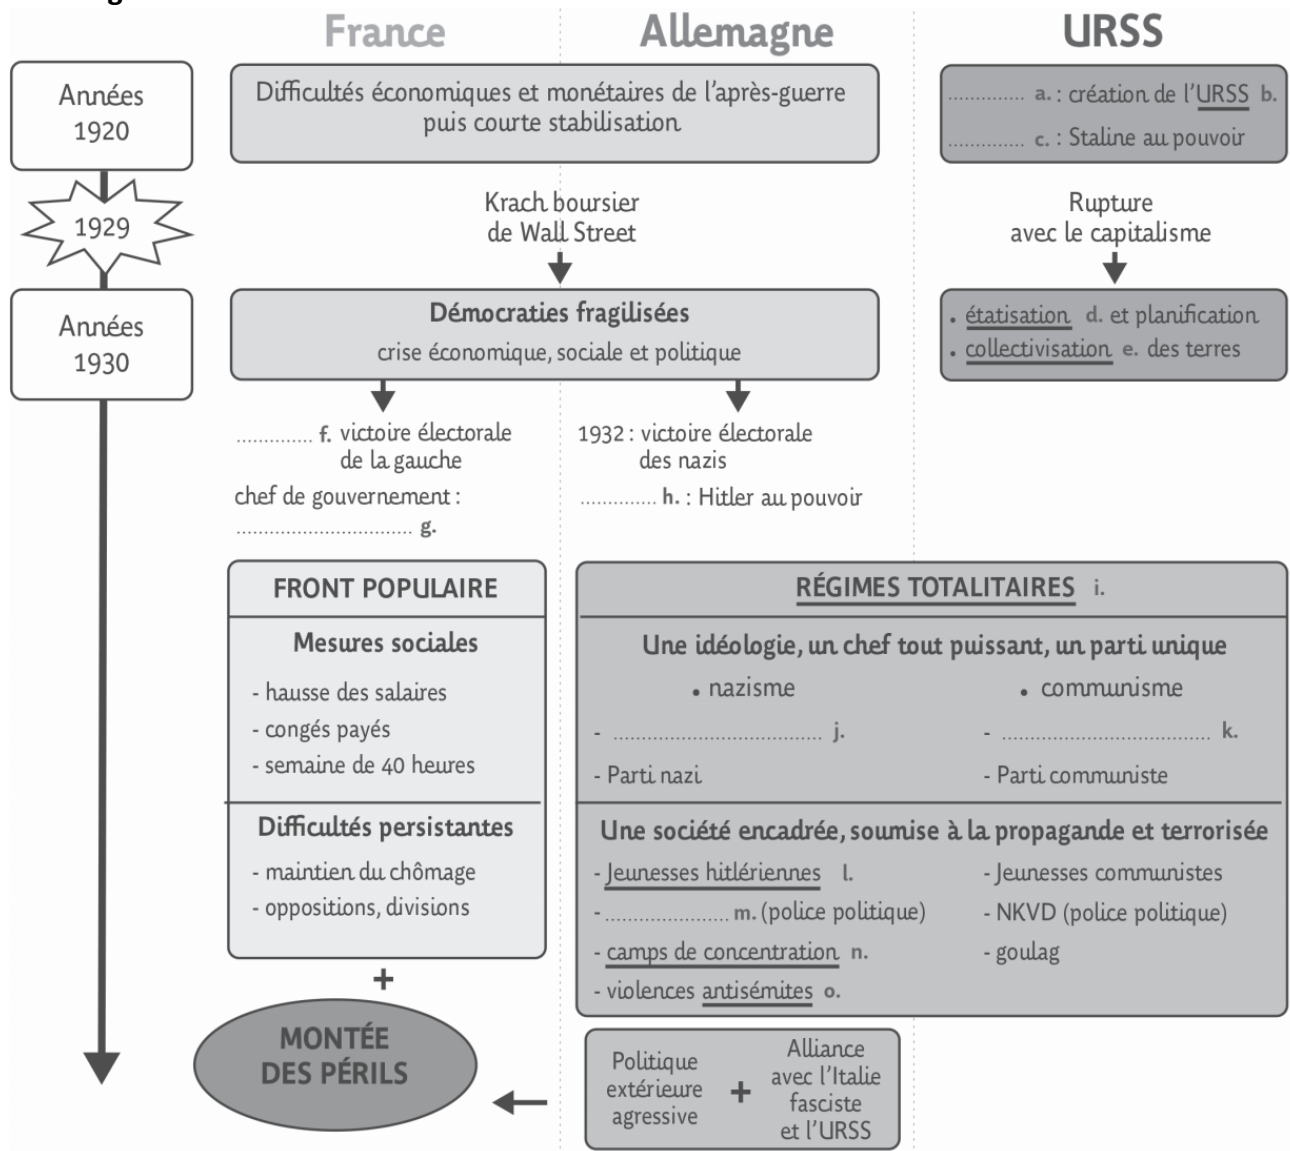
France

Allemagne

URSS

Années 1920

Difficultés économiques et monétaires de l'après-guerre puis courte stabilisation

............ a. : création de l'URSS b.

............ c. : Staline au pouvoir

1929

Krach boursier de Wall Street

Rupture avec le capitalisme

Années 1930

Démocraties fragilisées

crise économique, sociale et politique

• étatisation d. et planification

• collectivisation e. des terres

............ f. victoire électorale de la gauche

chef de gouvernement :

............................... g.

1932 : victoire électorale des nazis

............ h. : Hitler au pouvoir

FRONT POPULAIRE

Mesures sociales

- hausse des salaires
- congés payés
- semaine de 40 heures

Difficultés persistantes

- maintien du chômage
- oppositions, divisions

+

MONTÉE DES PÉRILS

RÉGIMES TOTALITAIRES i.

Une idéologie, un chef tout puissant, un parti unique

• nazisme

- ...................................... j.

- Parti nazi

• communisme

- ...................................... k.

- Parti communiste

Une société encadrée, soumise à la propagande et terrorisée

- Jeunesses hitlériennes l.
- .................. m. (police politique)
- camps de concentration n.
- violences antisémites o.

- Jeunesses communistes
- NKVD (police politique)
- goulag

Politique extérieure agressive

+

Alliance avec l'Italie fasciste et l'URSS